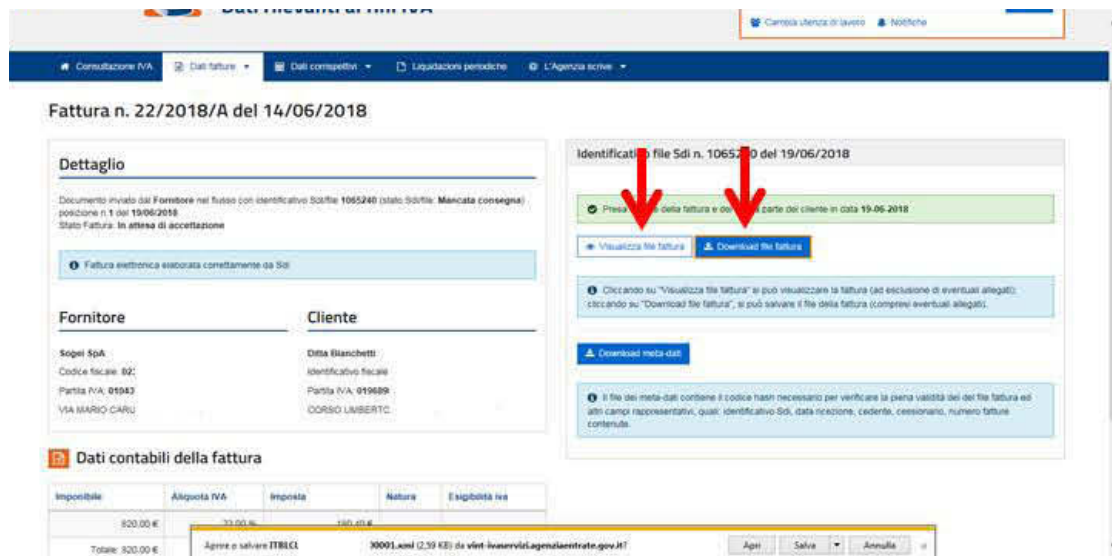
Dati rilevanti ai fini IVA

Cambia utenza di lavoro  Notifiche

Consultazione IVA  Dati fatture ▾  Dati corrispettivi ▾  Liquidazioni periodiche  L'Agenzia scrive ▾

Fattura n. 22/2018/A del 14/06/2018

Dettaglio

Documento inviato dal Fornitore nel flusso con identificativo SdI/file 1065240 (stato SdI/file: Mancata consegna) posizione n.1 del 19/06/2018
Stato Fattura: In attesa di accettazione

Fattura elettronica elaborata correttamente da SdI

Fornitore

Sogei SpA
Codice fiscale: 02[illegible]
Partita IVA: 01043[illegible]
VIA MARIO CARU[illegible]

Cliente

Ditta Bianchetti
Identificativo fiscale
Partita IVA: 019689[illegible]
CORSO UMBERTO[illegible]

Identificati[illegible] file SdI n. 10652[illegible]0 del 19/06/2018

Presa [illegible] della fattura e d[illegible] parte del cliente in data 19-06-2018

Visualizza file fattura  Download file fattura

Cliccando su "Visualizza file fattura" si può visualizzare la fattura (ad esclusione di eventuali allegati); cliccando su "Download file fattura", si può salvare il file della fattura (compresi eventuali allegati).

Download meta-dati

Il file dei meta-dati contiene il codice hash necessario per verificare la piena validità del del file fattura ed altri campi rappresentativi, quali: identificativo SdI, data ricezione, cedente, cessionario, numero fatture contenute.

Dati contabili della fattura

| Imponibile | Aliquota IVA | Imposta | Natura | Esigibilità iva |
|---|---|---|---|---|
| 820,00 € | 22,00 % | 180,40 € | | |
| Totale: 820,00 € | | | | |

Aprire o salvare IT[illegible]CL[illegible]00001.xml (2,59 KB) da vint-ivaservizi.agenziaentrate.gov.it?  Apri  Salva ▾  Annulla  ×